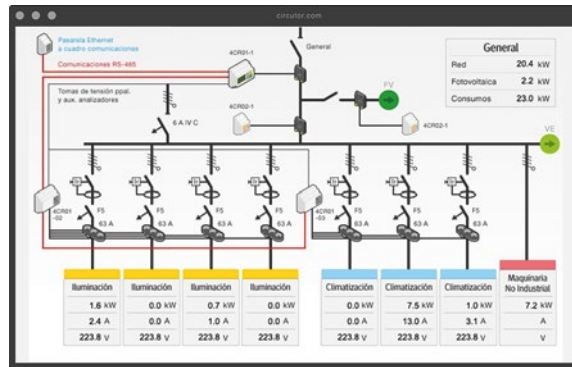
circutor.com

Pasarela Ethernet a cuadro comunicaciones

Comunicaciones RS-485

4CR01-1

General

Tomas de tensión ppal. y aux. analizadores

6 A IV C

4CR02-1

FV

4CR02-1

VE

| General | | |
|---|---|---|
| Red | 20.4 | kW |
| Fotovoltaica | 2.2 | kW |
| Consumos | 23.0 | kW |

4CR01-02

F5 63 A

F5 63 A

F5 63 A

F5 63 A

4CR01-03

F5 63 A

F5 63 A

F5 63 A

| Iluminación | Iluminación | Iluminación | Iluminación | Climatización | Climatización | Climatización | Maquinaria No Industrial |
|---|---|---|---|---|---|---|---|
| 1.6 kW | 0.0 kW | 0.7 kW | 0.0 kW | 0.0 kW | 7.5 kW | 1.0 kW | 7.2 kW |
| 2.4 A | 0.0 A | 1.0 A | 0.0 A | 0.0 A | 13.0 A | 3.1 A | A |
| 223.8 V | 223.8 V | 223.8 V | 223.8 V | 223.8 V | 223.8 V | 223.8 V | V |